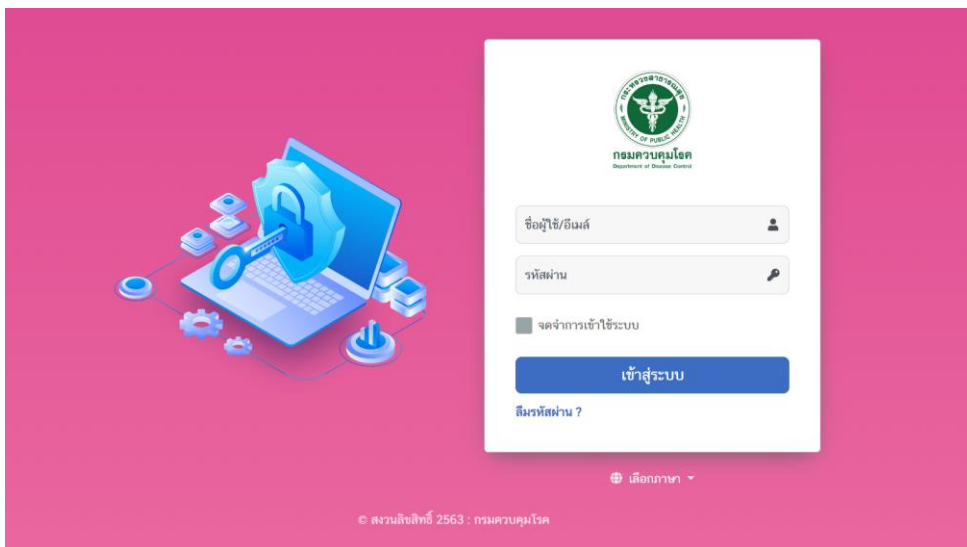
กระทรวงสาธารณสุข
MINISTRY OF PUBLIC HEALTH
กรมควบคุมโรค
Department of Disease Control

ชื่อผู้ใช้/อีเมล์

รหัสผ่าน

จดจำการเข้าใช้ระบบ

เข้าสู่ระบบ

ลืมรหัสผ่าน ?

เลือกภาษา

© สงวนลิขสิทธิ์ 2563 : กรมควบคุมโรค